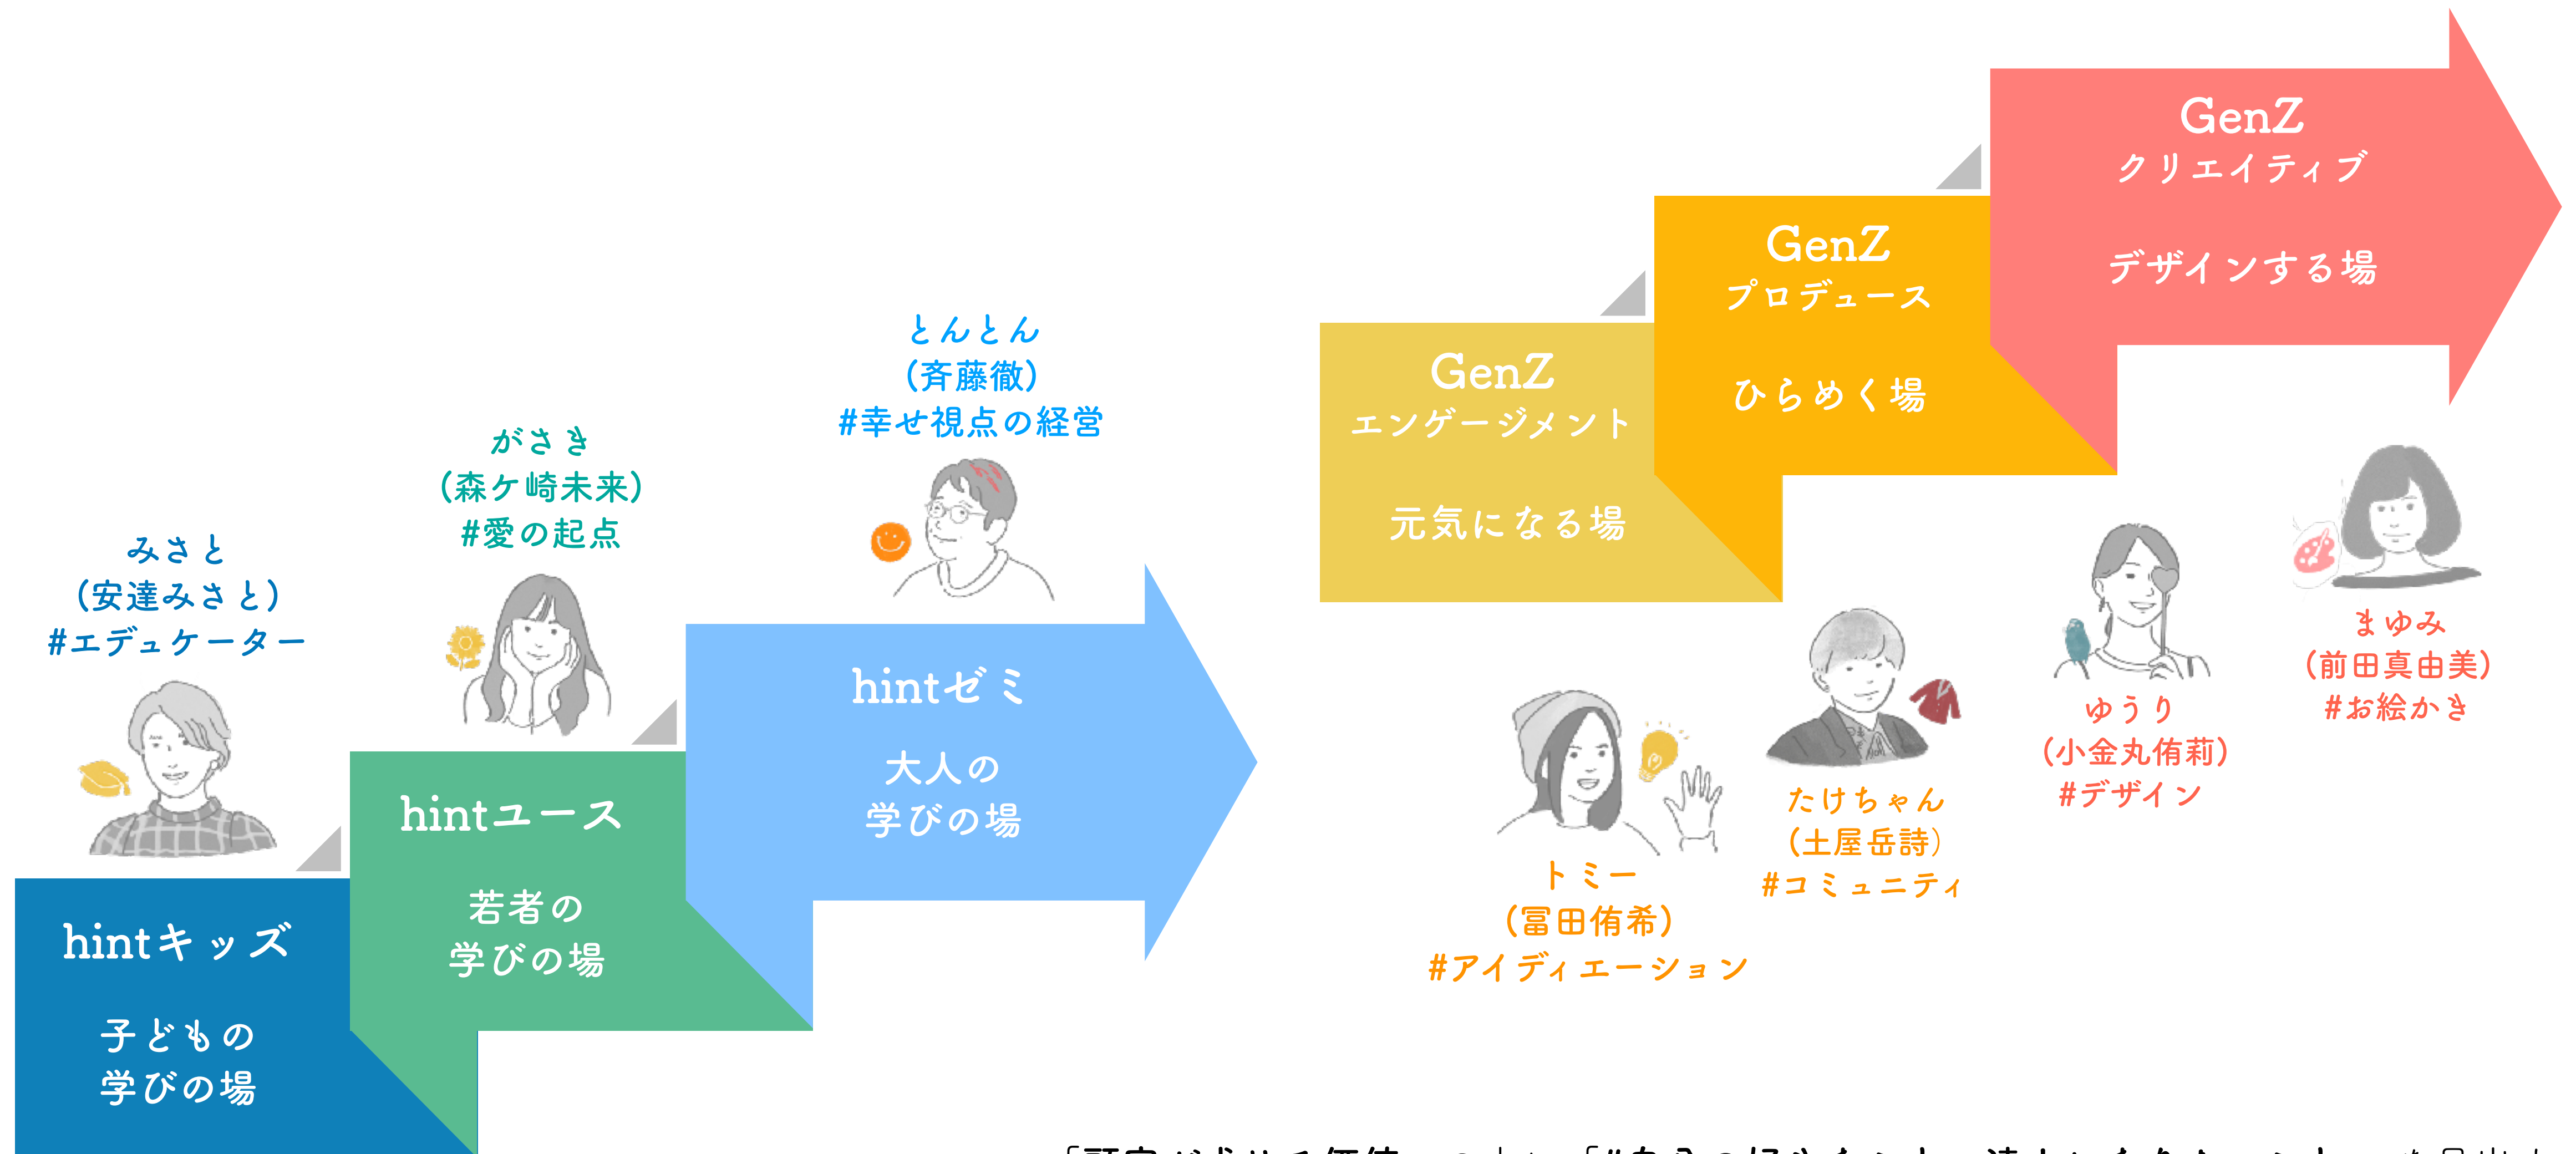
みさと
(安達みさと)
#エデュケーター

hintキッズ

子どもの
学びの場

がさき
(森ケ崎未来)
#愛の起点

hintユース

若者の
学びの場

とんとん
(斉藤徹)
#幸せ視点の経営

hintゼミ

大人の
学びの場

GenZ
エンゲージメント

元気になる場

GenZ
プロデュース

ひらめく場

GenZ
クリエイティブ

デザインする場

トミー
(冨田侑希)
#アイディエーション

たけちゃん
(土屋岳詩)
#コミュニティ

ゆうり
(小金丸侑莉)
#デザイン

まゆみ
(前田真由美)
#お絵かき

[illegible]